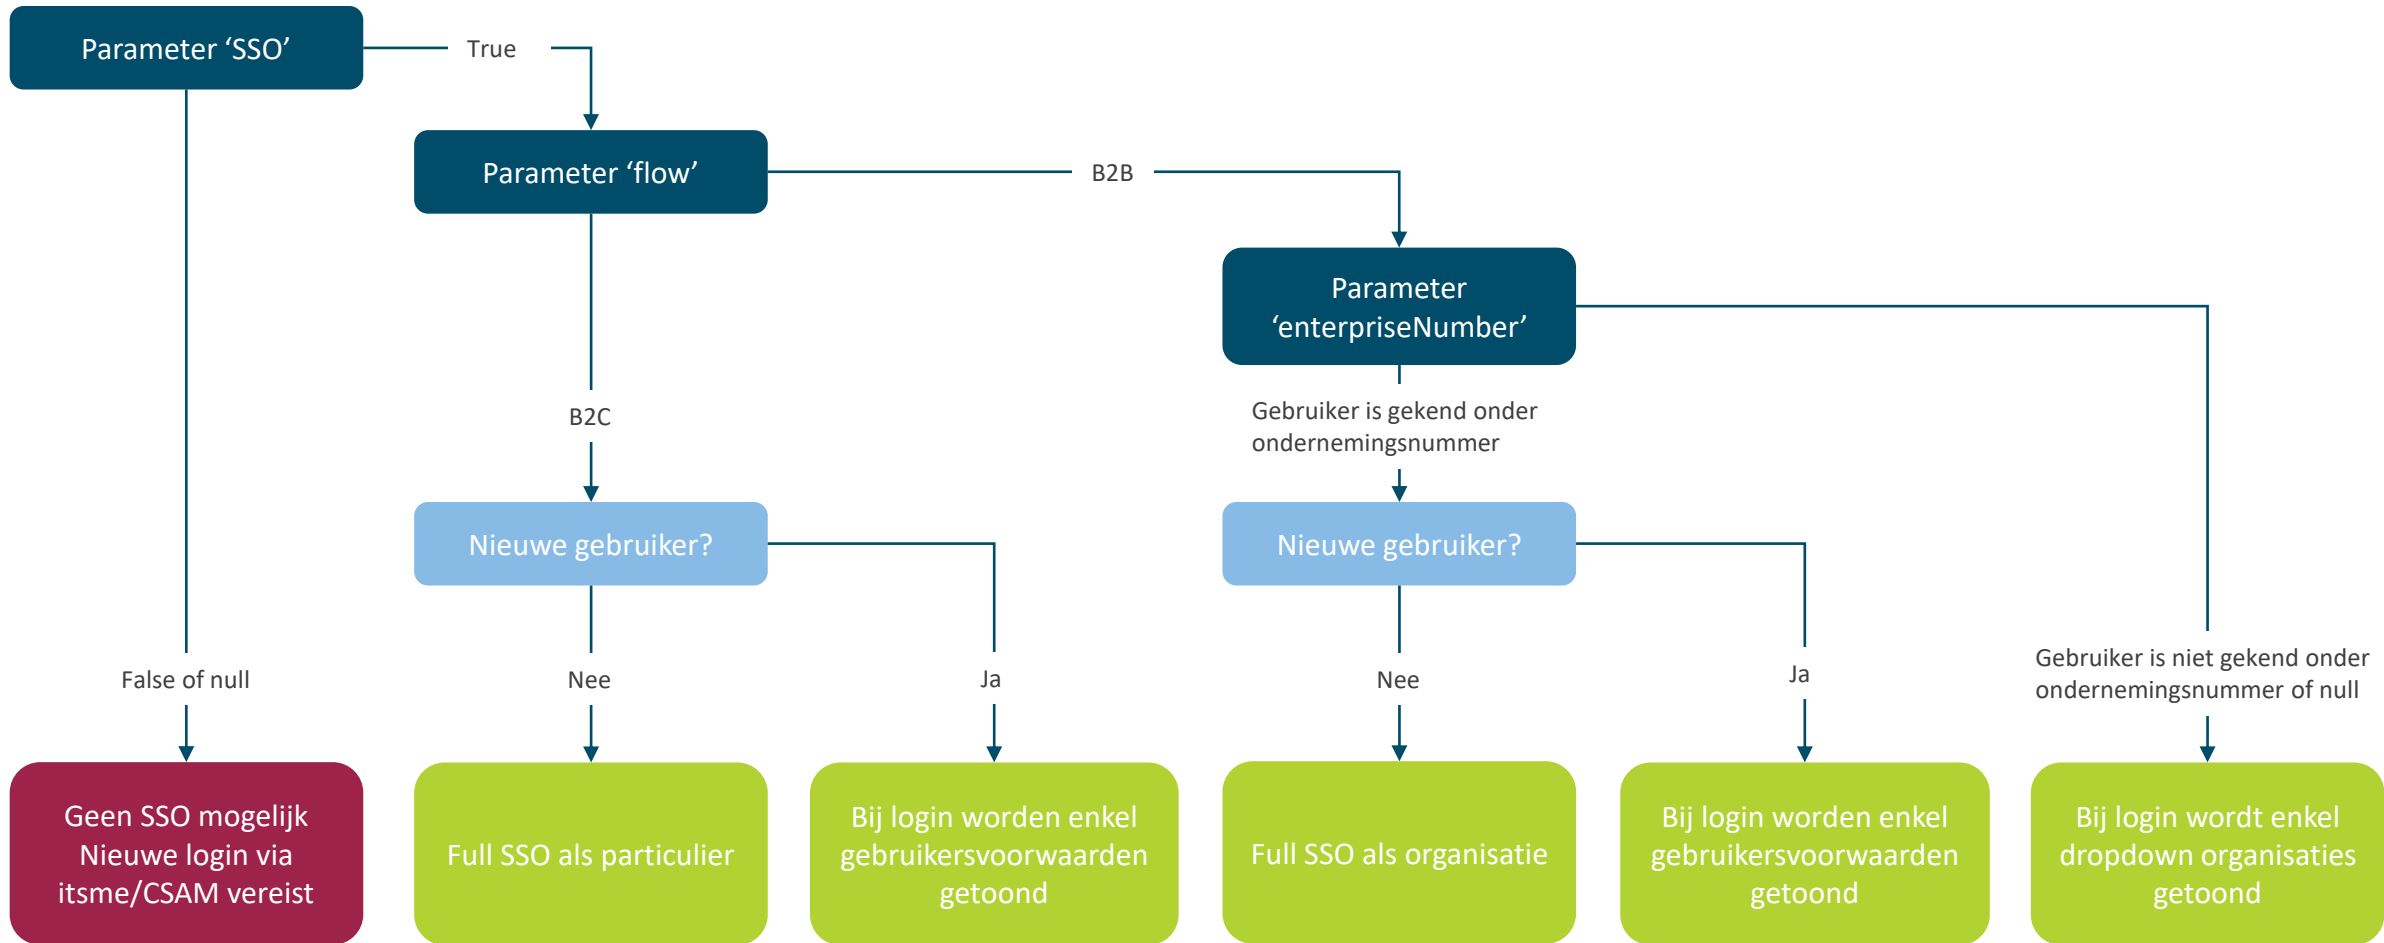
Parameter ‘SSO’

True

Parameter ‘flow’

B2B

Parameter ‘enterpriseNumber’

B2C

Gebruiker is gekend onder ondernemingsnummer

Nieuwe gebruiker?

Nieuwe gebruiker?

False of null

Nee

Ja

Nee

Ja

Gebruiker is niet gekend onder ondernemingsnummer of null

Geen SSO mogelijk Nieuwe login via itsme/CSAM vereist

Full SSO als particulier

Bij login worden enkel gebruikersvoorwaarden getoond

Full SSO als organisatie

Bij login worden enkel gebruikersvoorwaarden getoond

Bij login wordt enkel dropdown organisaties getoond